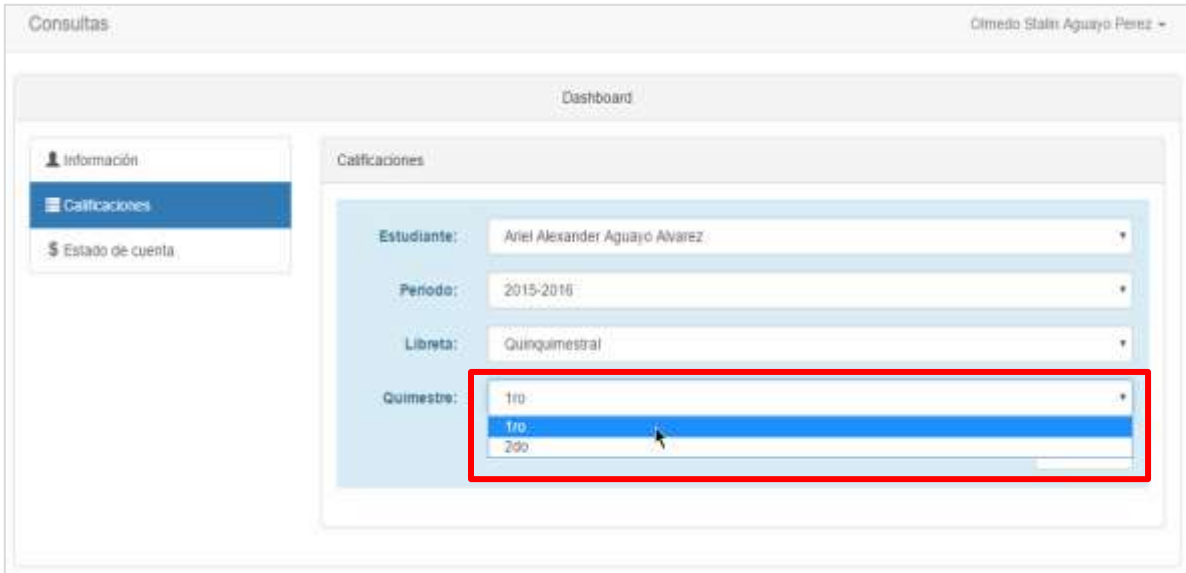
Consultas

Olmedo Stalin Aguayo Perez

Dashboard

Información

Calificaciones

$ Estado de cuenta

Calificaciones

Estudiante: Ariel Alexander Aguayo Alvarez

Periodo: 2015-2016

Libreta: Quinquimestral

Quimestre: 1ro

1ro

2do